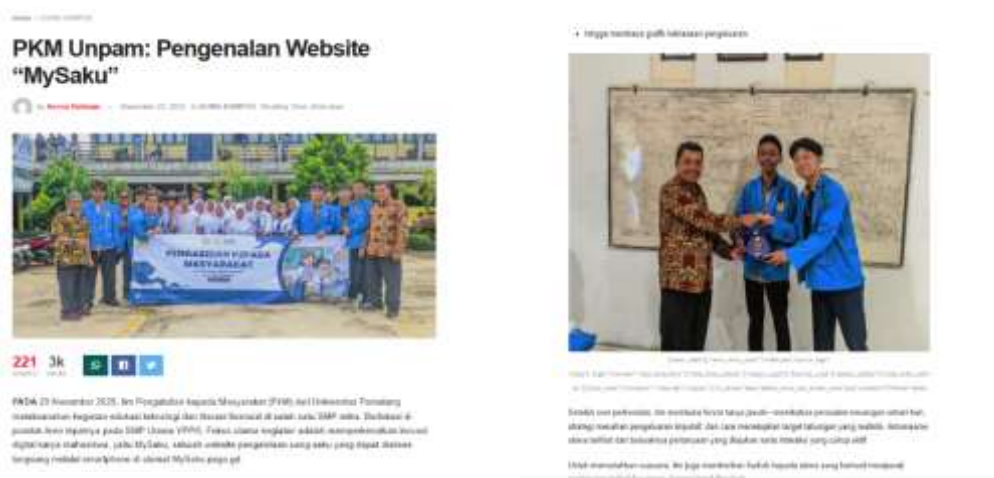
Home / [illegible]

PKM Unpam: Pengenalan Website "MySaku"

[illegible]

PENGABDIAN KEPADA MASYARAKAT

221 3k

PADA 29 November 2025, tim Pengabdian kepada Masyarakat (PKM) dari Universitas Pamulang melaksanakan kegiatan edukasi teknologi dan literasi finansial di salah satu SMP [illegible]. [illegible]

• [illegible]

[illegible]